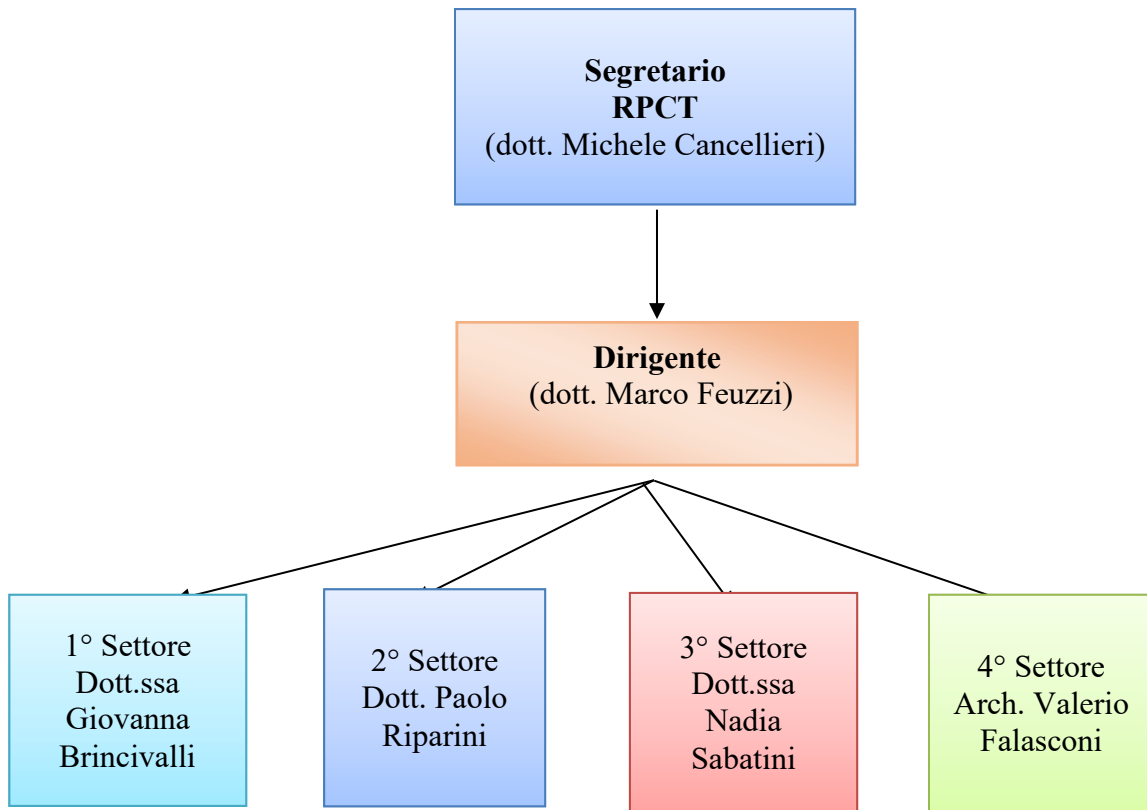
**Segretario**
**RPCT**
(dott. Michele Cancellieri)

**Dirigente**
(dott. Marco Feuzzi)

1° Settore
Dott.ssa
Giovanna
Brincivalli

2° Settore
Dott. Paolo
Riparini

3° Settore
Dott.ssa
Nadia
Sabatini

4° Settore
Arch. Valerio
Falasconi